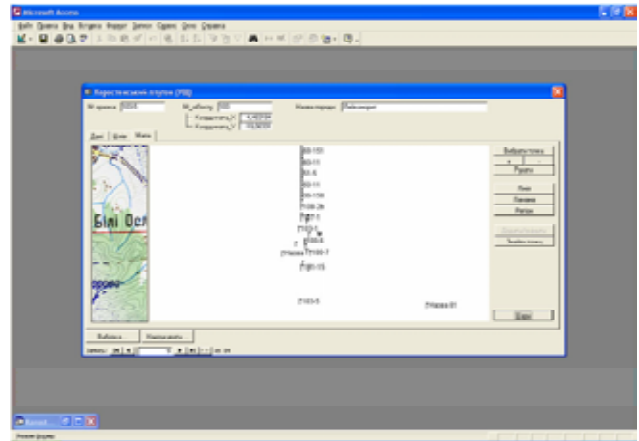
Microsoft Access

Файл Правка Вид Вставка Формат Записи Сервис Окно Справка

Користувацький слупок (ПШ)

№ проекта 0016

№_об'єкту 000

Назва пункту Любомирка

Координата_X

Координата_Y

Дані Шлях Мапа

Білі Ост

ВЗ-133

ВЗ-11

ВЗ-6

ВЗ-11

ВЗ-138

ПЗВ-28

Р пп 1

ПЗЗ-1

ПЗВ-6

ПЗВ-7

ПЗВ-15

ПЗЗ-5

ПЗМ-01

Вибрати точку

Рухати

План

Панель

Регіон

Вийти

Вибрать

Наступний

Запись: из 34

Режим формы